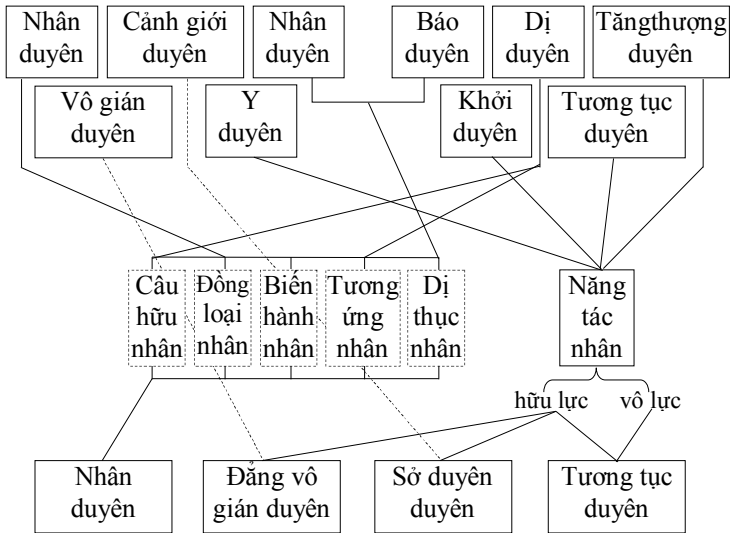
Nhân duyên

Cảnh giới duyên

Nhân duyên

Báo duyên

Dị duyên

Tăngthượng duyên

Vô gián duyên

Y duyên

Khởi duyên

Tương tục duyên

Câu hữu nhân

Đồng loại nhân

Biến hành nhân

Tương ứng nhân

Dị thục nhân

Năng tác nhân

hữu lực

vô lực

Nhân duyên

Đẳng vô gián duyên

Sở duyên duyên

Tương tục duyên